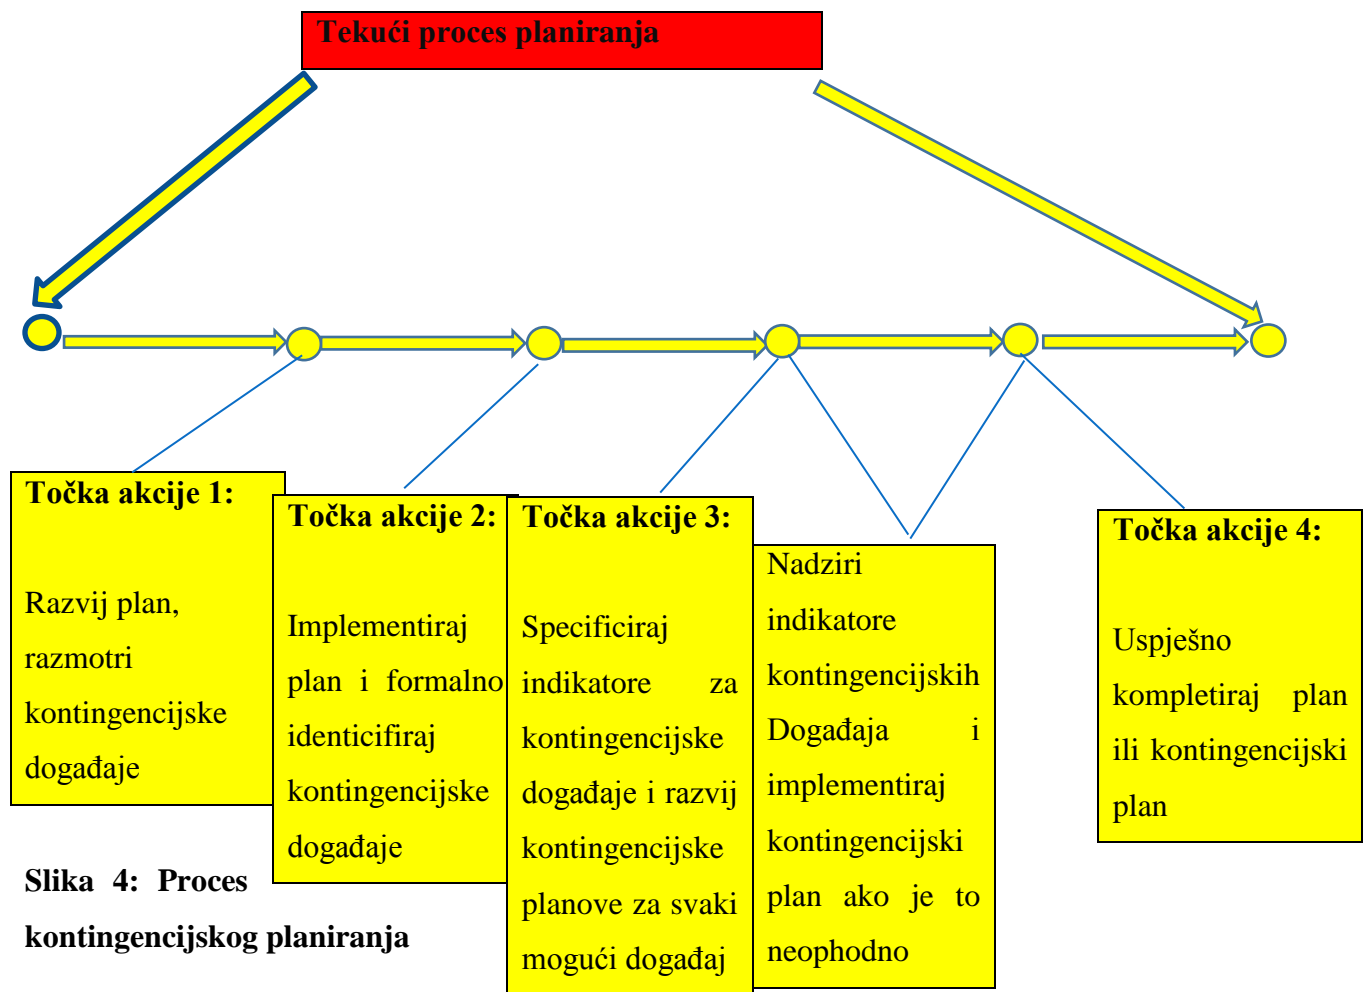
Tekući proces planiranja

Točka akcije 1:

Razvij plan, razmotri kontingencijske događaje

Točka akcije 2:

Implementiraj plan i formalno identicifiraj kontingencijske događaje

Točka akcije 3:

Specificiraj indikatore za kontingencijske događaje i razvij kontingencijske planove za svaki mogući događaj

Nadziri indikatore kontingencijskih Događaja i implementiraj kontingencijski plan ako je to neophodno

Točka akcije 4:

Uspješno kompletiraj plan ili kontingencijski plan

Slika 4: Proces kontingencijskog planiranja